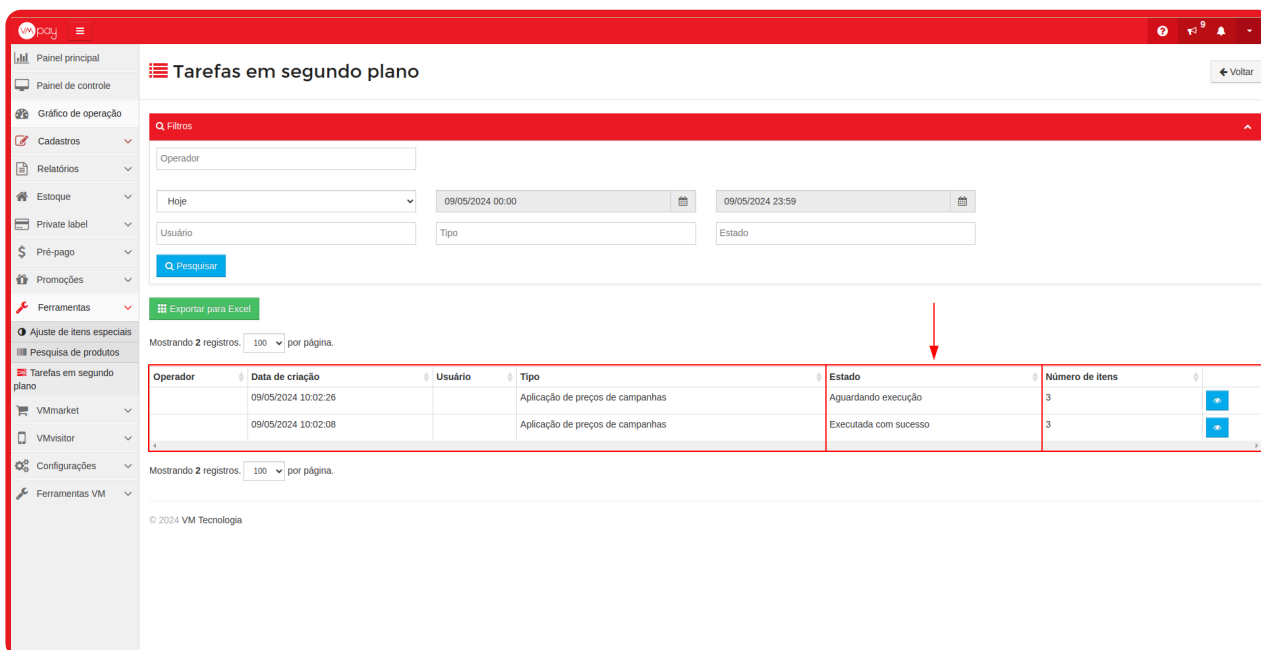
VM pay

9

Painel principal
Painel de controle
Gráfico de operação
Cadastros
Relatórios
Estoque
Private label
Pré-pago
Promoções
Ferramentas
Ajuste de itens especiais
Pesquisa de produtos
Tarefas em segundo plano
VMmarket
VMvisitor
Configurações
Ferramentas VM

Tarefas em segundo plano

Voltar

Filtros

Operador

Hoje

09/05/2024 00:00

09/05/2024 23:59

Usuário

Tipo

Estado

Pesquisar

Exportar para Excel

Mostrando 2 registros. 100 por página.

| Operador | Data de criação | Usuário | Tipo | Estado | Número de itens | |
|---|---|---|---|---|---|---|
| | 09/05/2024 10:02:26 | | Aplicação de preços de campanhas | Aguardando execução | 3 | |
| | 09/05/2024 10:02:08 | | Aplicação de preços de campanhas | Executada com sucesso | 3 | |

Mostrando 2 registros. 100 por página.

© 2024 VM Tecnologia